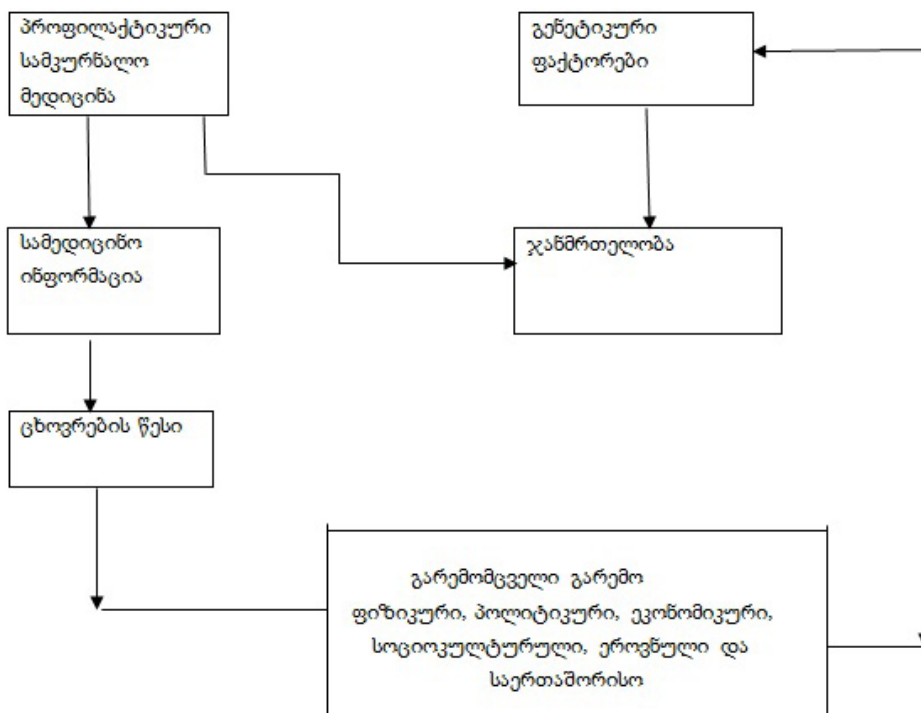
პროფილაქტიკური სამკურნალო მედიცინა

გენეტიკური ფაქტორები

სამედიცინო ინფორმაცია

ჯანმრთელობა

ცხოვრების წესი

გარემომცველი გარემო ფიზიკური, პოლიტიკური, ეკონომიკური, სოციოკულტურული, ეროვნული და საერთაშორისო